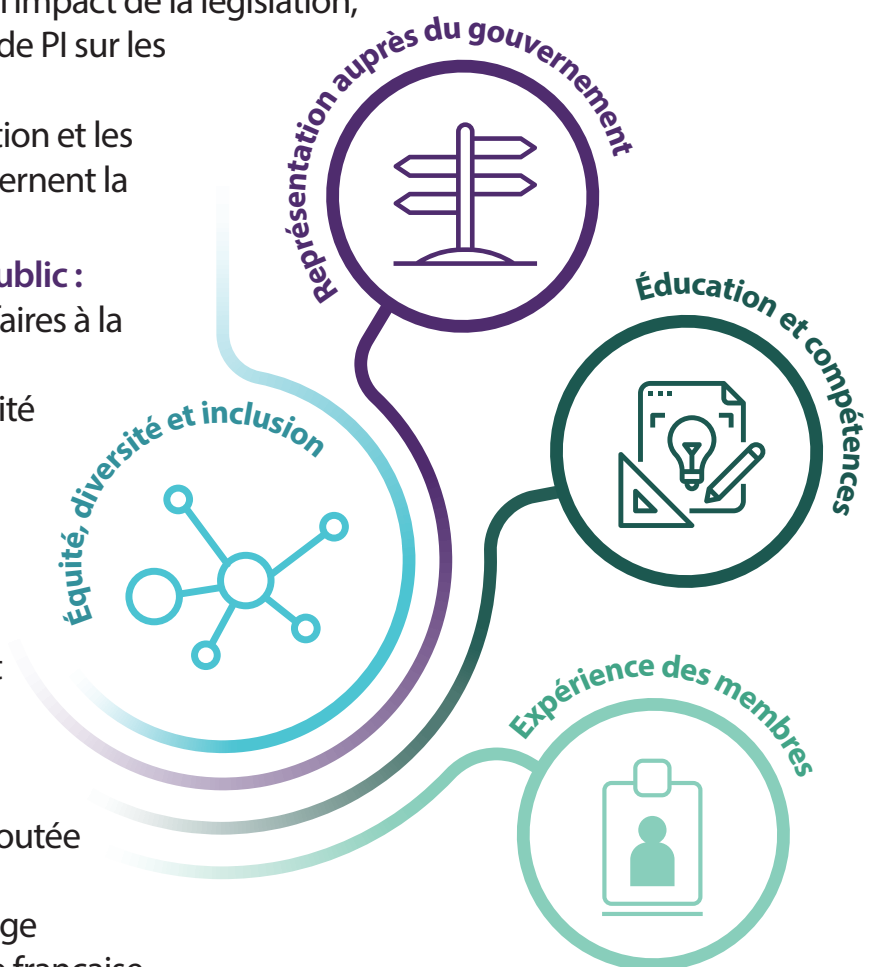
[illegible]mpact de la législation, de PI sur les

tion et les ernent la

ublic :
aires à la

ité

t

outée

ge
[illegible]

Représentation auprès du gouvernement

Éducation et compétences

Équité, diversité et inclusion

Expérience des membres